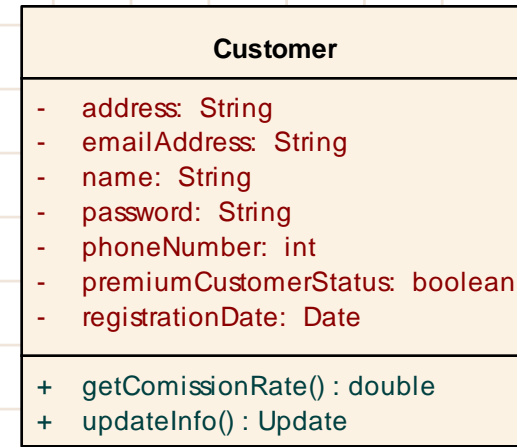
Customer

- address: String
- emailAddress: String
- name: String
- password: String
- phoneNumber: int
- premiumCustomerStatus: boolean
- registrationDate: Date

+ getComissionRate() : double
+ updateInfo() : Update